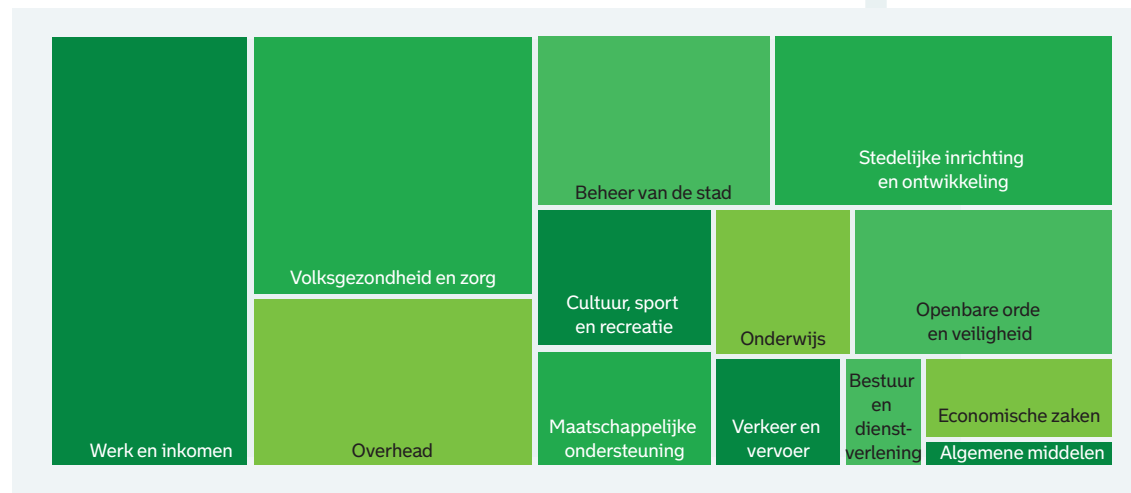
Werk en inkomen

Volksgezondheid en zorg

Overhead

Beheer van de stad

Stedelijke inrichting en ontwikkeling

Cultuur, sport en recreatie

Onderwijs

Openbare orde en veiligheid

Maatschappelijke ondersteuning

Verkeer en vervoer

Bestuur en dienstverlening

Economische zaken

Algemene middelen